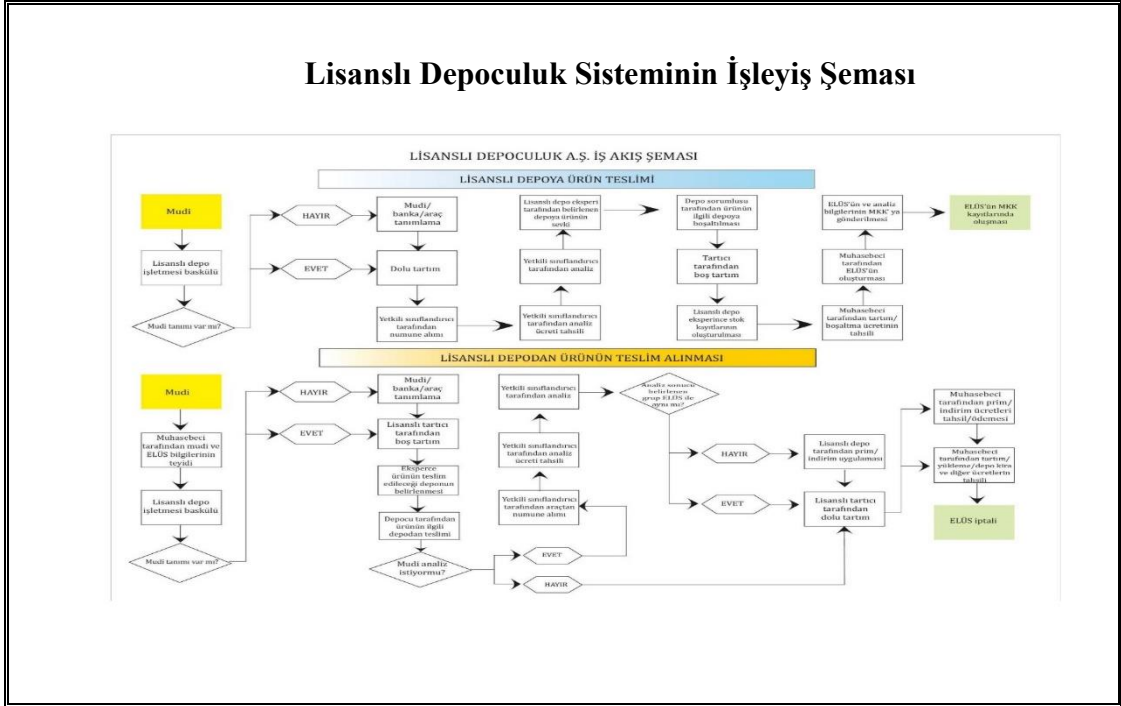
Lisanslı Depoculuk Sisteminin İşleyiş Şeması

LİSANSLI DEPOCULUK A.Ş. İŞ AKIŞ ŞEMASI

LİSANSLI DEPOYA ÜRÜN TESLİMİ

Mudi

Lisanslı depo işletmesi baskülü

Mudi tanımı var mı?

HAYIR

EVET

Mudi/ banka/araç tanımlama

Dolu tartım

Yetkili sınıflandırıcı tarafından numune alımı

Yetkili sınıflandırıcı tarafından analiz ücreti tahsili

Yetkili sınıflandırıcı tarafından analiz

Lisanslı depo eksperi tarafından belirlenen depoya ürünün sevki

Depo sorumlusu tarafından ürünün ilgili depoya boşaltılması

Tartıcı tarafından boş tartım

Lisanslı depo eksperince stok kayıtlarının oluşturulması

Muhasebeci tarafından tartım/ boşaltma ücretinin tahsili

Muhasebeci tarafından ELÜS'ün oluşturulması

ELÜS'ün ve analiz bilgilerinin MKK'ya gönderilmesi

ELÜS'ün MKK kayıtlarında oluşması

LİSANSLI DEPODAN ÜRÜNÜN TESLİM ALINMASI

Mudi

Muhasebeci tarafından mudi ve ELÜS bilgilerinin teyidi

Lisanslı depo işletmesi baskülü

Mudi tanımı var mı?

HAYIR

EVET

Mudi/ banka/araç tanımlama

Lisanslı tartıcı tarafından boş tartım

Eksperce ürünün teslim edileceği deponun belirlenmesi

Depocu tarafından ürünün ilgili depodan teslimi

Mudi analiz istiyormu?

EVET

HAYIR

Yetkili sınıflandırıcı tarafından araçtan numune alımı

Yetkili sınıflandırıcı tarafından analiz ücreti tahsili

Yetkili sınıflandırıcı tarafından analiz

Analiz sonucu belirlenen grup ELÜS de aynı mı?

HAYIR

EVET

Lisanslı depo tarafından prim/ indirim uygulaması

Lisanslı tartıcı tarafından dolu tartım

Muhasebeci tarafından prim/ indirim ücretleri tahsil/ödemesi

Muhasebeci tarafından tartım/ yükleme/depo kira ve diğer ücretlerin tahsili

ELÜS iptali